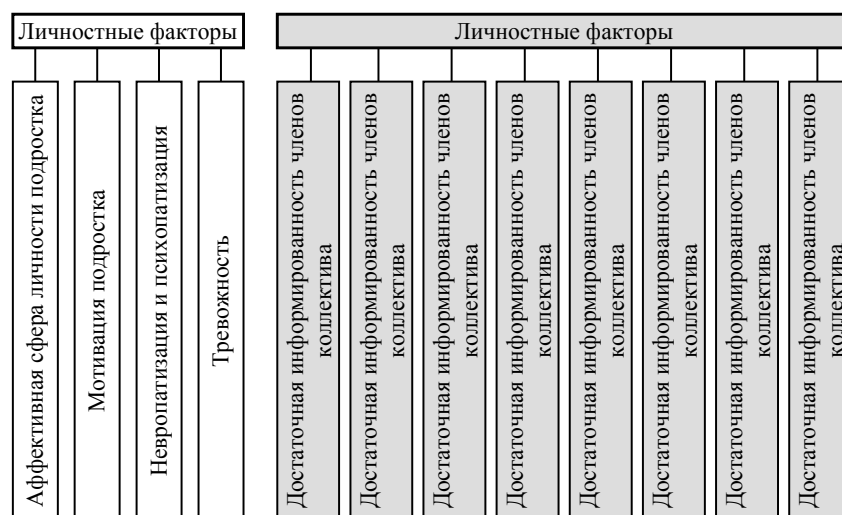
Личностные факторы

Аффективная сфера личности подростка

Мотивация подростка

Невропатизация и психопатизация

Тревожность

Личностные факторы

Достаточная информированность членов коллектива

Достаточная информированность членов коллектива

Достаточная информированность членов коллектива

Достаточная информированность членов коллектива

Достаточная информированность членов коллектива

Достаточная информированность членов коллектива

Достаточная информированность членов коллектива

Достаточная информированность членов коллектива